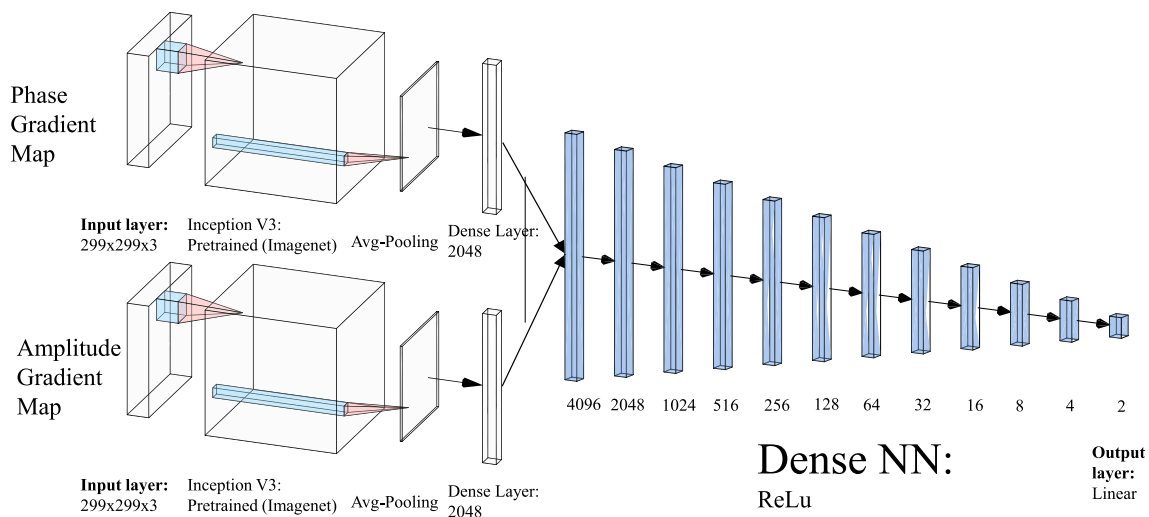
Phase Gradient Map

Input layer: 299x299x3

Inception V3: Pretrained (Imagenet)

Avg-Pooling

Dense Layer: 2048

Amplitude Gradient Map

Input layer: 299x299x3

Inception V3: Pretrained (Imagenet)

Avg-Pooling

Dense Layer: 2048

4096 2048 1024 516 256 128 64 32 16 8 4 2

Dense NN:
ReLu

Output layer:
Linear